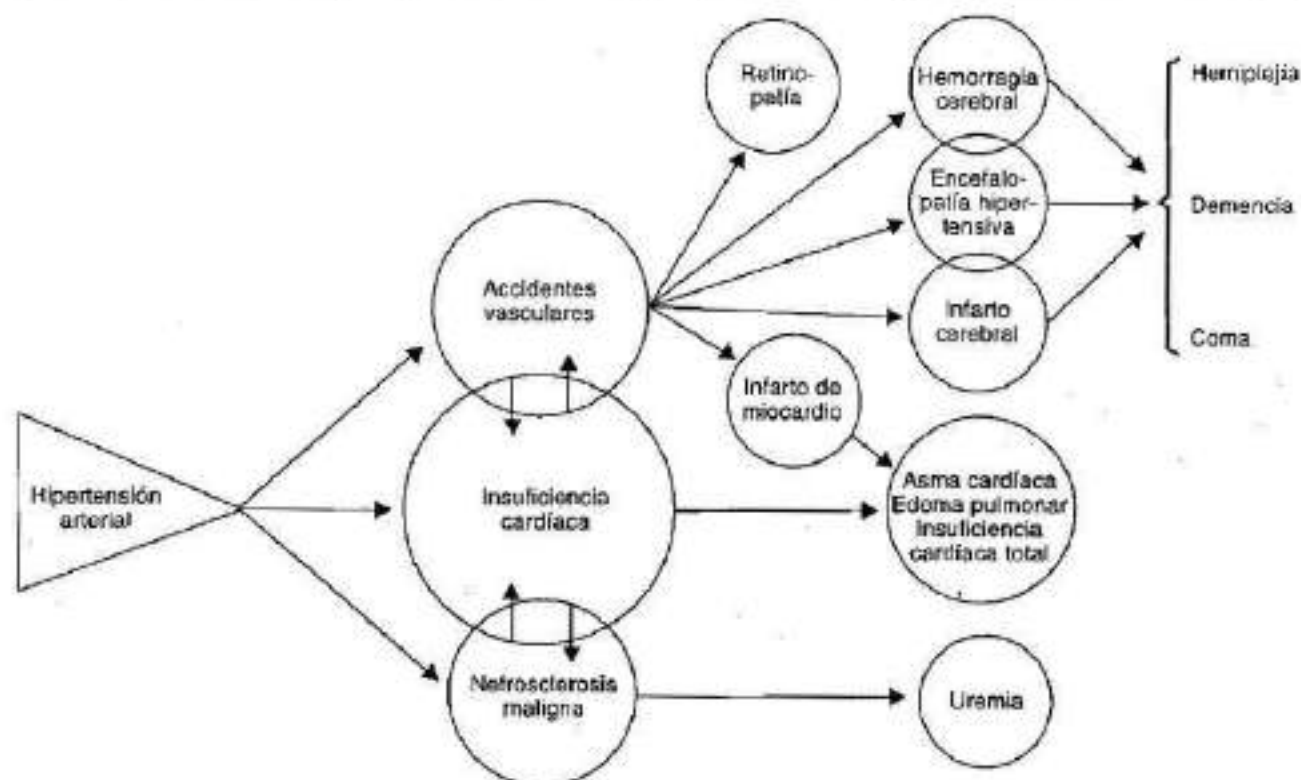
Hipertensión arterial

Accidentes vasculares

Insuficiencia cardíaca

Nefrosclerosis maligna

Retinopatía

Hemorragia cerebral

Encefalopatía hipertensiva

Infarto cerebral

Infarto de miocardio

Asma cardíaca
Edema pulmonar
Insuficiencia cardíaca total

Uremia

Hemiplejía

Demencia

Coma